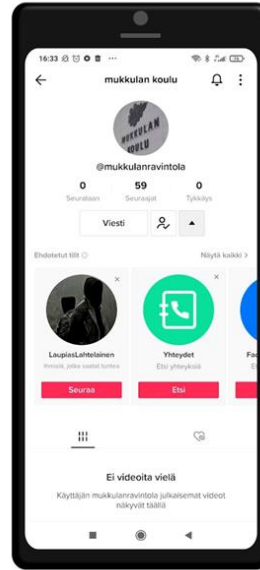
16:33

mukkulan koulu

MUKKULAN KOULU

@mukkulanravintola

0
Seurataan

59
Seuraajat

0
Tykkäys

Viesti

Ehdotetut tilit

Näytä kaikki >

LaupiasLahtelainen
Ihmisiä, joita saatat tuntea

Seuraa

Yhteydet
Etsi yhteyksiä

Etsi

Fa

Ei videoita vielä

Käyttäjän mukkulanravintola julkaisemat videot näkyvät täällä